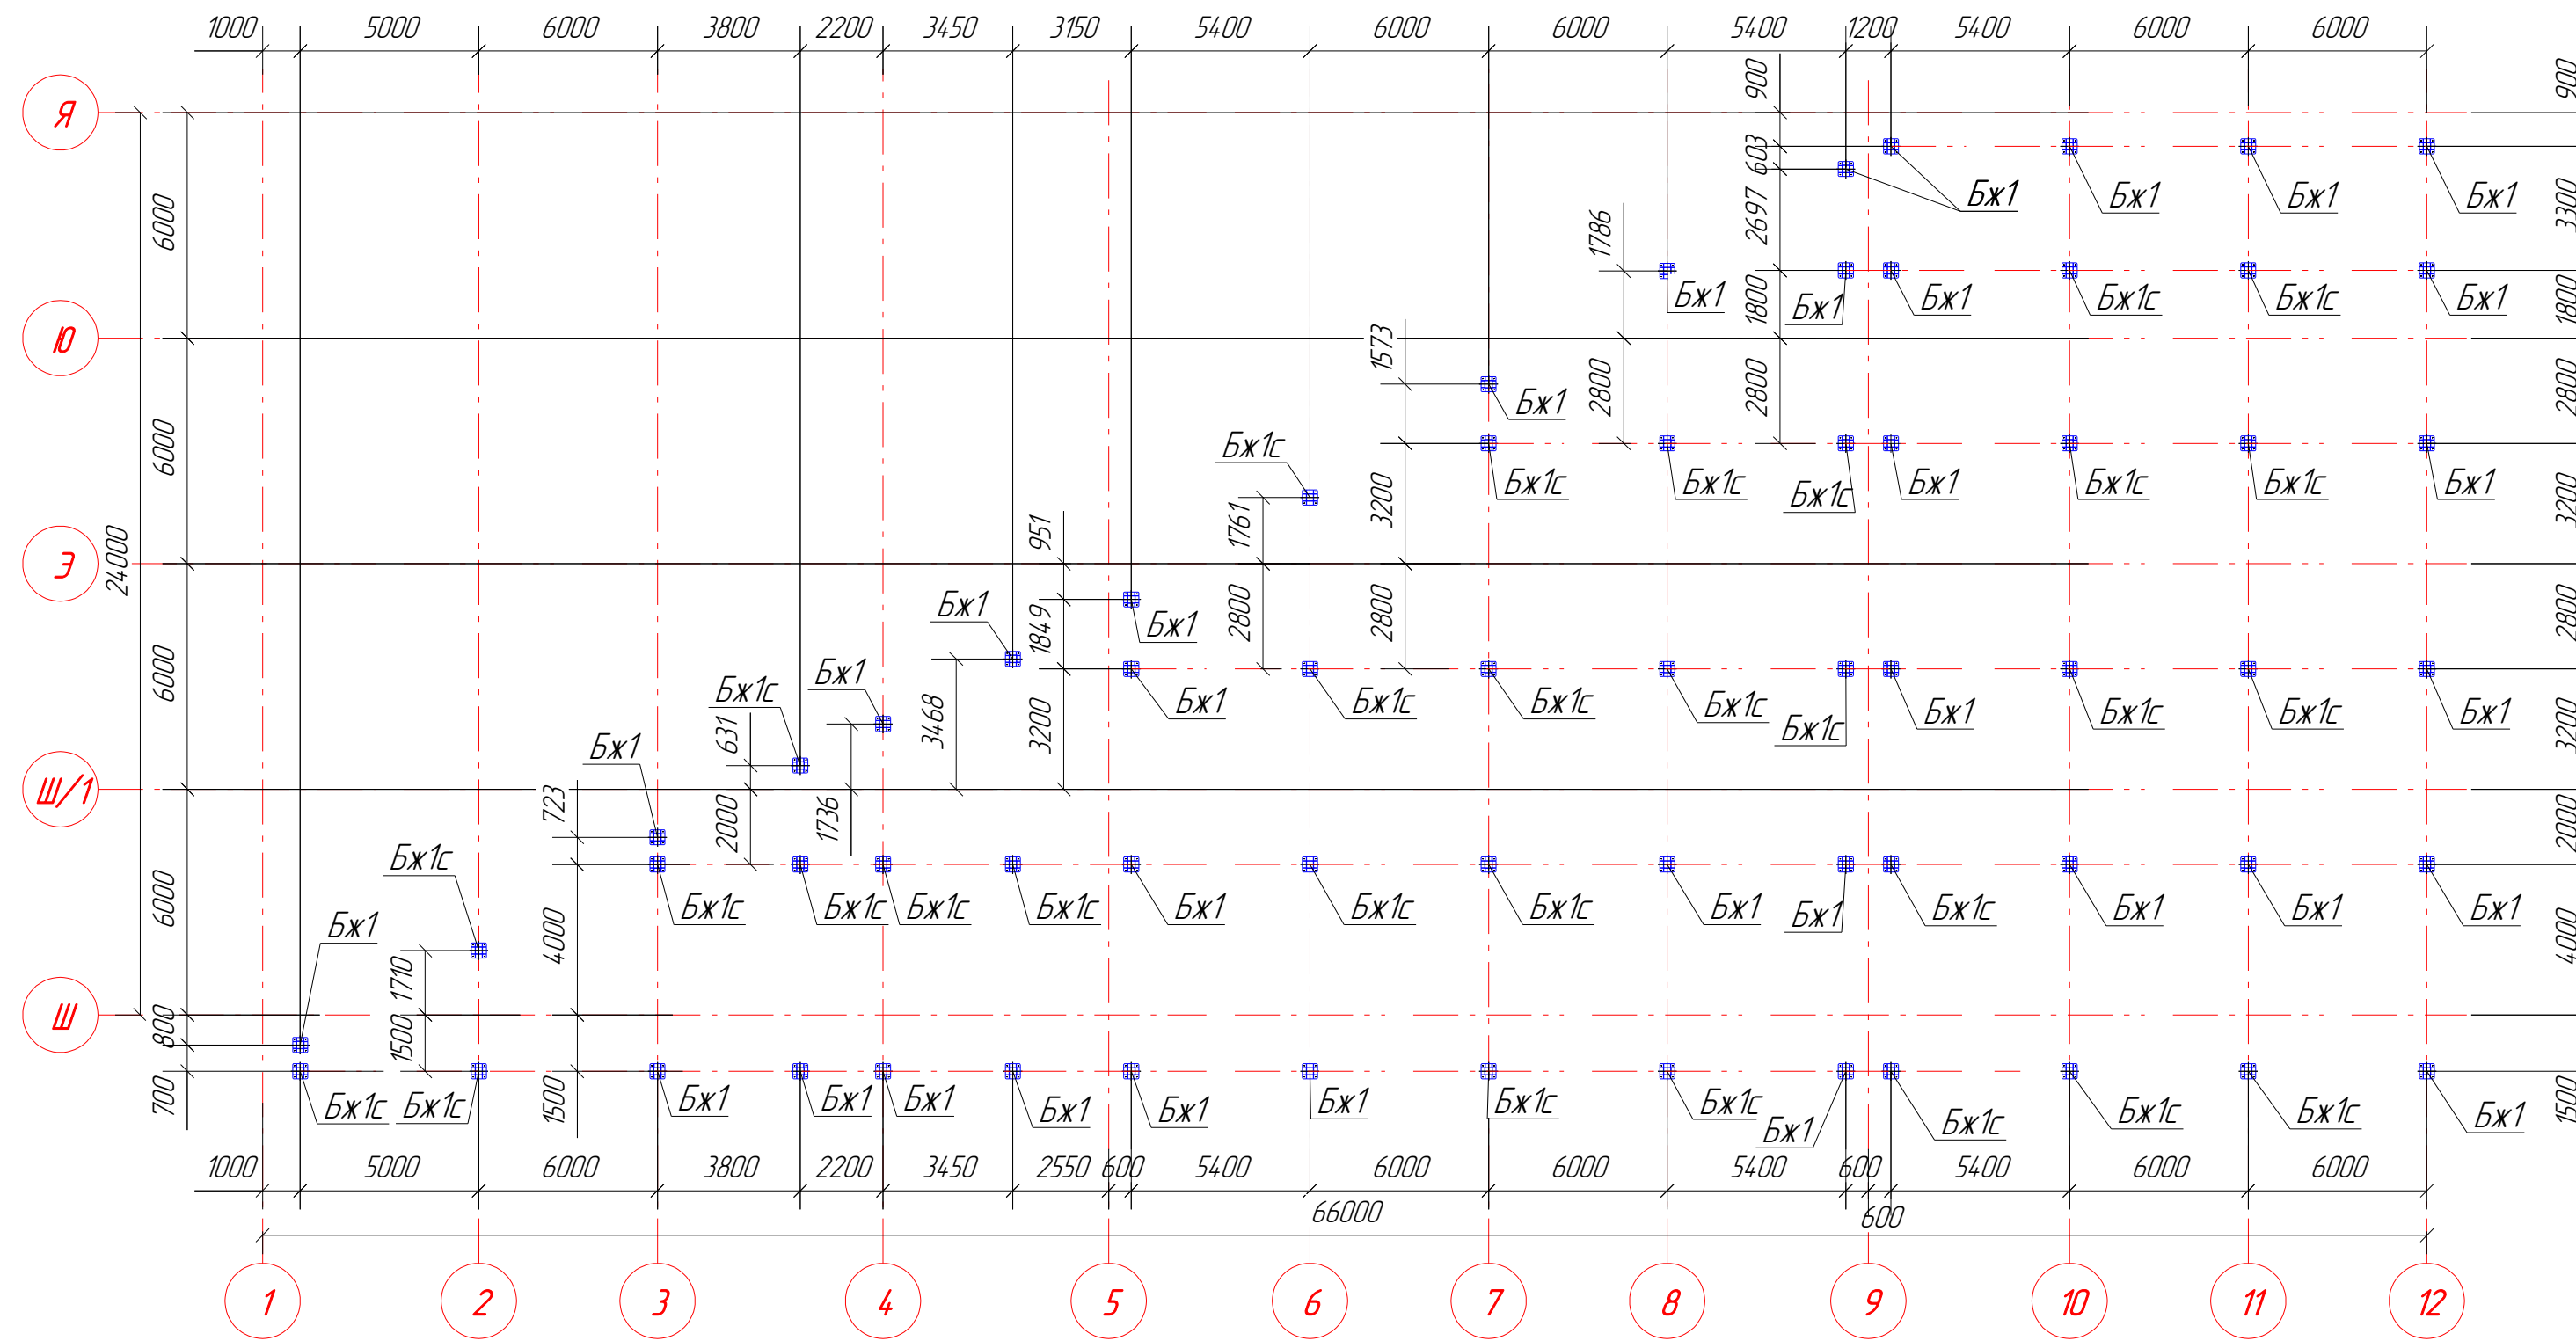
1000 5000 6000 3800 2200 3450 3150 5400 6000 6000 5400 1200 5400 6000 6000

Я
Ю
Э
Ш/1
Ш

6000
6000
6000
6000
24000
800
700

900
603
2697
1800
2800
1786
2800
1573
3200
2800
1761
2800
951
1849
3200
3468
631
2000
1736
723
4000
1710
1500
1500

900
3300
1800
2800
3200
2800
3200
2000
4000
1500

Бж1 Бж1 Бж1 Бж1
Бж1 Бж1 Бж1 Бж1с Бж1с Бж1
Бж1 Бж1с Бж1с Бж1с Бж1 Бж1с Бж1с Бж1
Бж1с
Бж1 Бж1
Бж1 Бж1 Бж1с Бж1с Бж1с Бж1с Бж1 Бж1с Бж1с Бж1
Бж1с Бж1 Бж1
Бж1
Бж1с
Бж1с Бж1с Бж1с Бж1с Бж1 Бж1с Бж1с Бж1 Бж1 Бж1с Бж1 Бж1 Бж1
Бж1
Бж1с Бж1с Бж1 Бж1 Бж1 Бж1 Бж1 Бж1 Бж1с Бж1с Бж1 Бж1с Бж1с Бж1с Бж1

1000 5000 6000 3800 2200 3450 2550 600 5400 6000 6000 5400 600 5400 6000 6000
66000
600

1 2 3 4 5 6 7 8 9 10 11 12